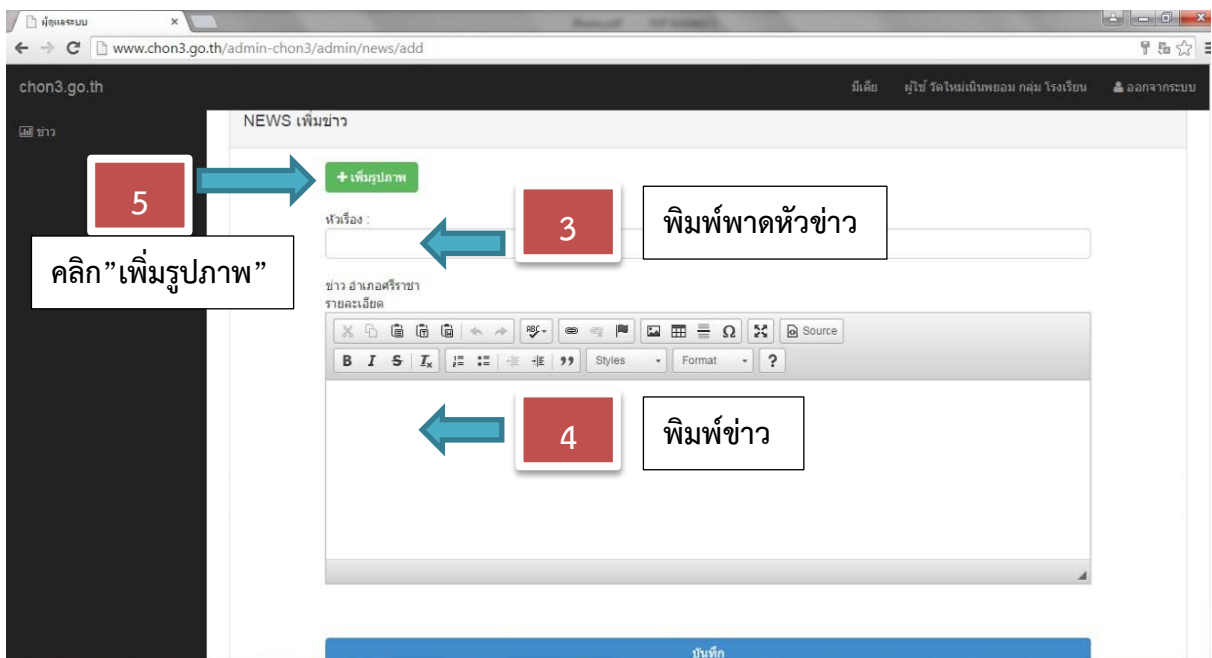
ผู้ดูแลระบบ ×

www.chon3.go.th/admin-chon3/admin/news/add

chon3.go.th

มีเดีย ผู้ใช้ วัดใหม่เนินพยอม กลุ่ม โรงเรียน ออกจากระบบ

ข่าว

NEWS เพิ่มข่าว

+ เพิ่มรูปภาพ

5

คลิก"เพิ่มรูปภาพ"

หัวเรื่อง :

3

พิมพ์พาดหัวข่าว

ข่าว อำเภอศรีราชา
รายละเอียด

Source

B I S $I_x$ 99 Styles Format ?

4

พิมพ์ข่าว

บันทึก